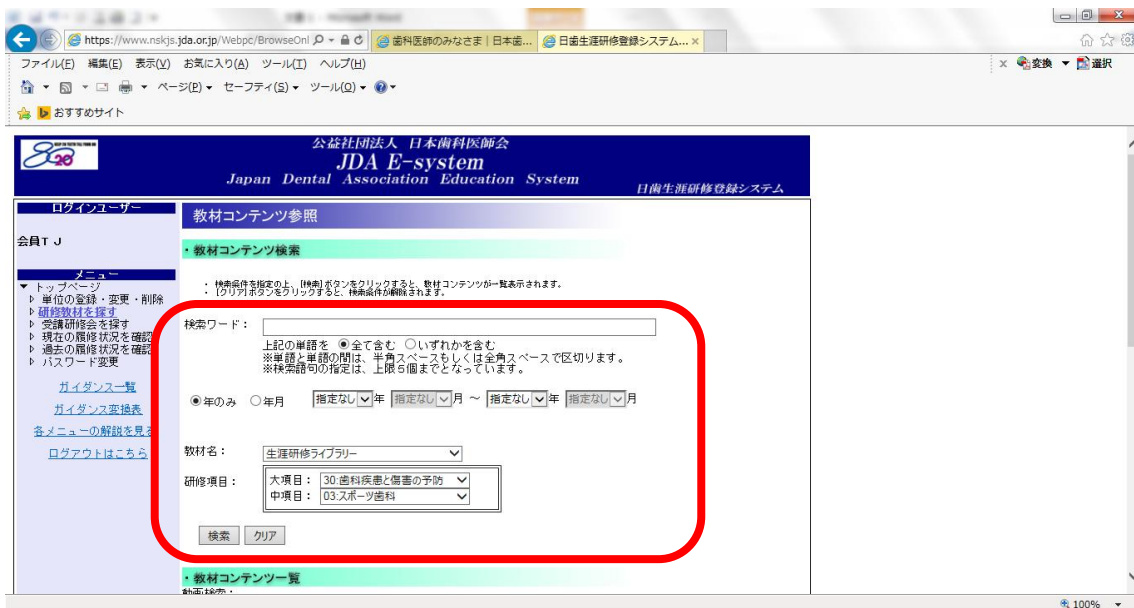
https://www.nskjs.jda.or.jp/Webpc/BrowseOnl
歯科医師のみなさま｜日本歯...
日歯生涯研修登録システム... ×

ファイル(F) 編集(E) 表示(V) お気に入り(A) ツール(T) ヘルプ(H)
× 変換 ▼ 選択
ページ(P) ▼ セーフティ(S) ▼ ツール(O) ▼
おすすめサイト

公益社団法人 日本歯科医師会
JDA E-system
Japan Dental Association Education System
日歯生涯研修登録システム

ログインユーザー
会員T J

メニュー
▼ トップページ
▶ 単位の登録・変更・削除
▶ 研修教材を探す
▶ 受講研修会を探す
▶ 現在の履修状況を確認
▶ 過去の履修状況を確認
▶ パスワード変更

ガイダンス一覧
ガイダンス変換表
各メニューの解説を見る
ログアウトはこちら

教材コンテンツ参照

・教材コンテンツ検索

・検索条件を指定の上、[検索]ボタンをクリックすると、教材コンテンツが一覧表示されます。
・[クリア]ボタンをクリックすると、検索条件が解除されます。

検索ワード：
上記の単語を ◉全て含む ○いずれかを含む
※単語と単語の間は、半角スペースもしくは全角スペースで区切ります。
※検索語句の指定は、上限5個までとなっています。

◉年のみ ○年月 指定なし 年 指定なし 月 〜 指定なし 年 指定なし 月

教材名： 生涯研修ライブラリー
研修項目： 大項目： 30:歯科疾患と傷害の予防
中項目： 03:スポーツ歯科

検索 クリア

・教材コンテンツ一覧

100%